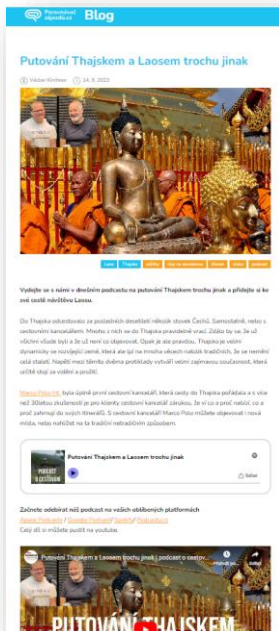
Povznesené zájezdy.cz Blog

Putování Thajskem a Laosem trochu jinak

Václav Kimlmer 14. 9. 2022

Laos Thajsko udělky tipy na cestování klášter video podcast

Vydejte se s námi v dnešním podcastu na putování Thajskem trochu jinak a přidejte si ke své cestě návštěvu Laosu.

Do Thajska odcestovalo za posledních desetiletí několik stovek Čechů. Samostatně, nebo s cestovními kancelářemi. Mnohu z nich se do Thajska pravidelně vrací. Zdálo by se, že už všichni všude byli a že už není co objevovat. Opak je ale pravdou. Thajsko je velmi dynamicky se rozvíjející země, která ale již na mnoha všech nabízí tradičních. Je se neměnit celá staletí. Napětí mezi těmito dvěma proměnlivými vytváří velmi zajímavou součástnost, která určitě stojí za vidění a prožití.

Marco Polo.tkl byla úplně první cestovní kanceláří, která cesty do Thajska pořádala a s více než 30letou zkušeností je pro klienty cestovní kancelář zárukou, že ví co a proč nabízí, co a proč zahrnují do svých itinerářů. S cestovní kanceláří Marco Polo můžete objevovat i nová místa, nebo nahlížet na ta tradiční netradičním způsobem.

PODCAST O CESTOVÁNÍ

Putování Thajskem a Laosem trochu jinak

Sdílet

Začněte odebírat náš podcast na vašich oblíbených platformách
Apple Podcasts / Google Podcasts / Spotify / Podcasty.cz
Celý díl si můžete pustit na youtube.

Putování Thajskem a Laosem trochu jinak | podcast o cestov...

PUTOVÁNÍ